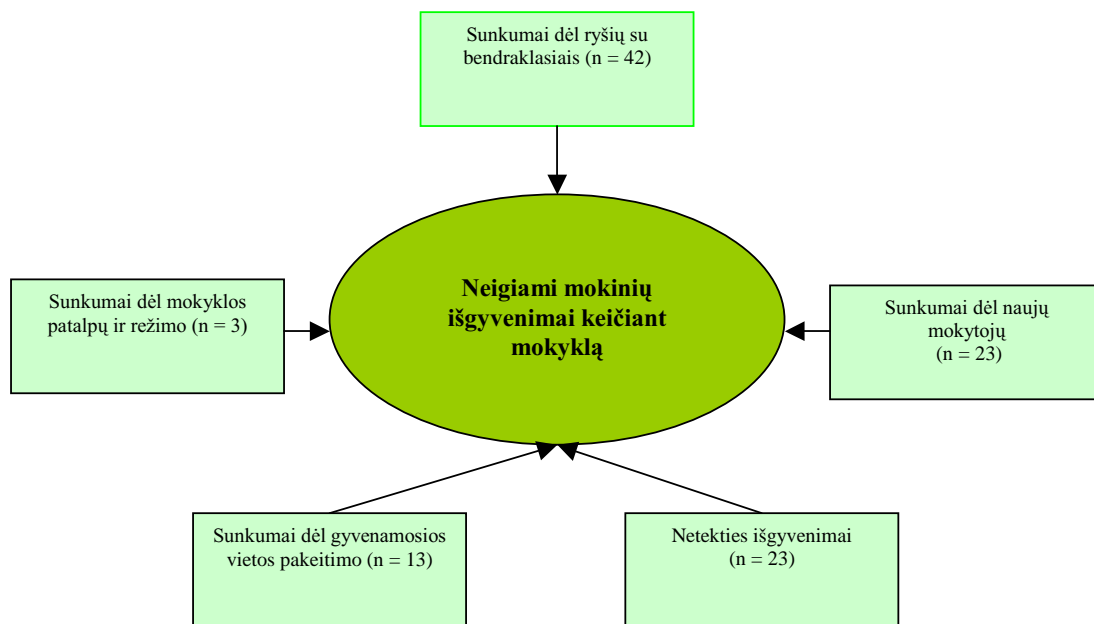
Sunkumai dėl ryšių su bendraklasiais (n = 42)

Sunkumai dėl mokyklos patalpų ir režimo (n = 3)

Neigiami mokinių išgyvenimai keičiant mokyklą

Sunkumai dėl naujų mokytojų (n = 23)

Sunkumai dėl gyvenamosios vietos pakeitimo (n = 13)

Netekties išgyvenimai (n = 23)